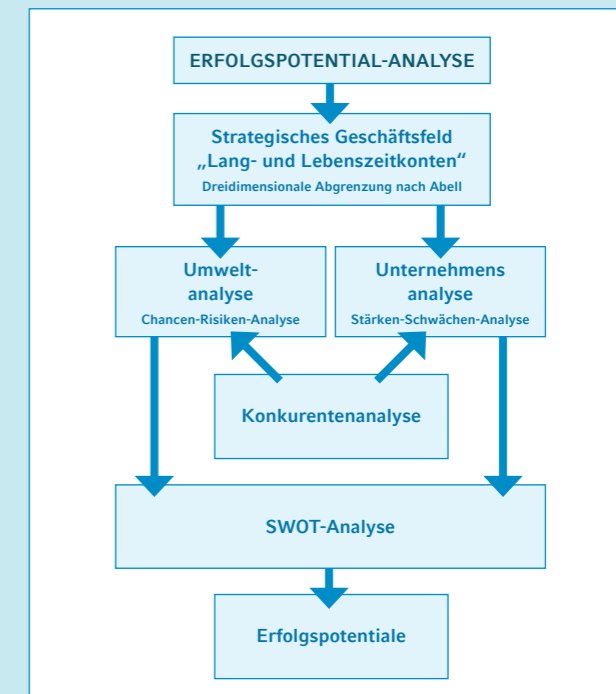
ERFOLGSPOTENTIAL-ANALYSE

Strategisches Geschäftsfeld „Lang- und Lebenszeitkonten“
Dreidimensionale Abgrenzung nach Abell

Umweltanalyse
Chancen-Risiken-Analyse

Unternehmens analyse
Stärken-Schwächen-Analyse

Konkurentenanalyse

SWOT-Analyse

Erfolgspotentiale